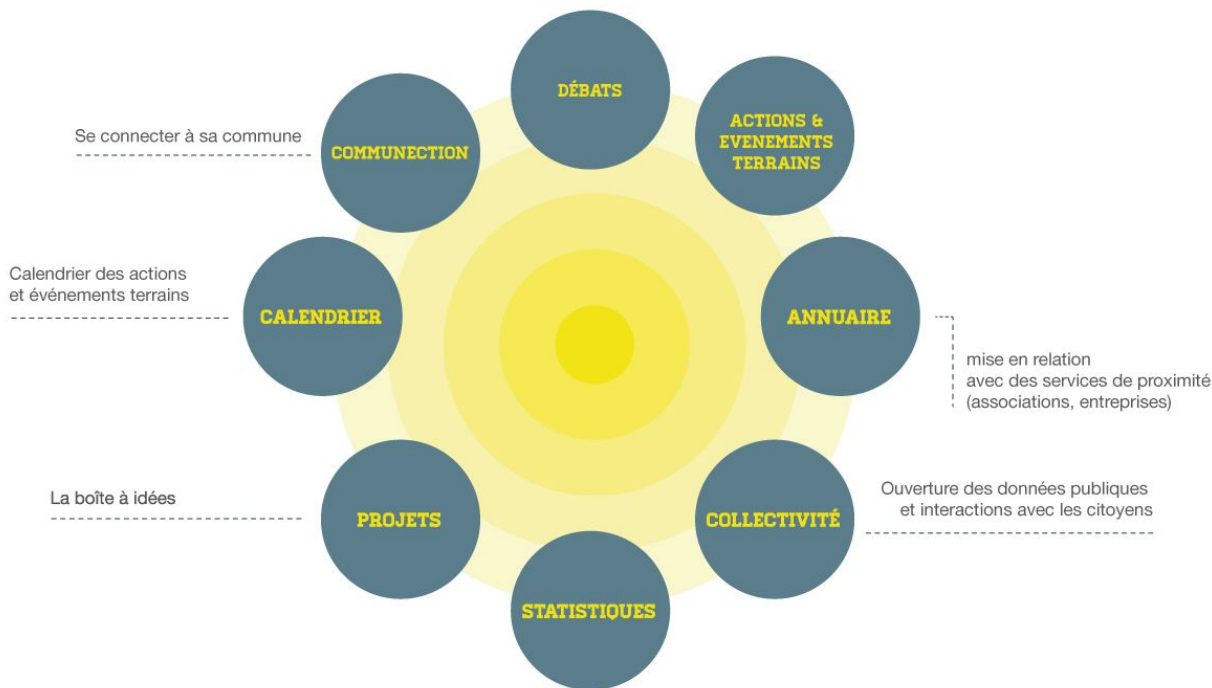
DÉBATS

ACTIONS & EVENEMENTS TERRAINS

Se connecter à sa commune

COMMUNECTION

Calendrier des actions et événements terrains

CALENDRIER

ANNUAIRE

mise en relation avec des services de proximité (associations, entreprises)

La boîte à idées

PROJETS

COLLECTIVITÉ

Ouverture des données publiques et interactions avec les citoyens

STATISTIQUES